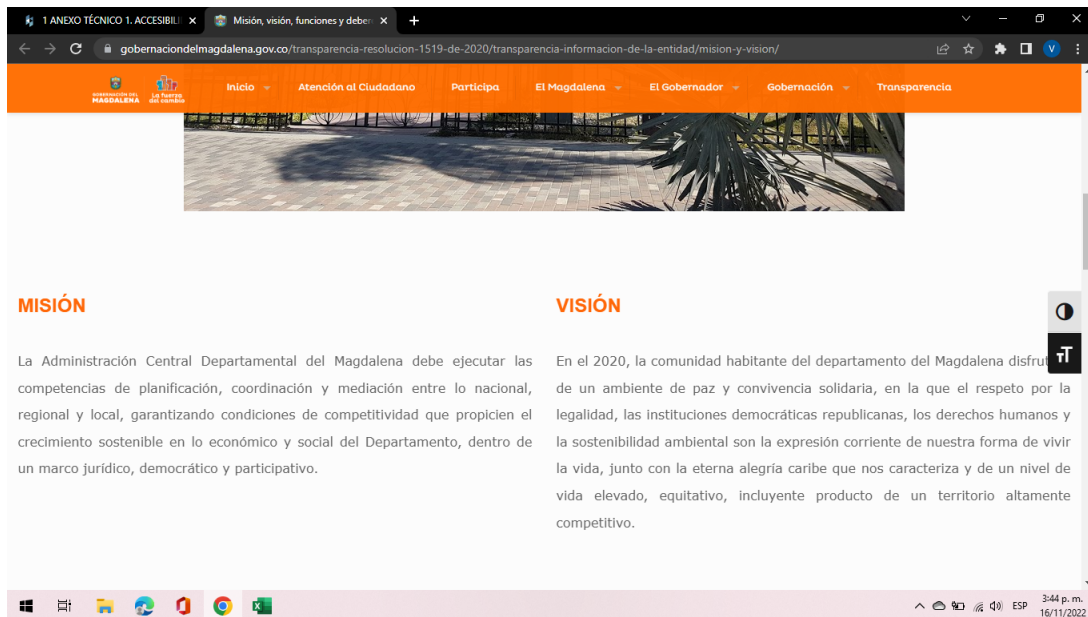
1 ANEXO TÉCNICO 1. ACCESIBILI ×
Misión, visión, funciones y debe ×
+

gobernaciondelmagdalena.gov.co/transparencia-resolucion-1519-de-2020/transparencia-informacion-de-la-entidad/mision-y-vision/

GOBERNACIÓN DEL MAGDALENA
La fuerza del cambio

Inicio
Atención al Ciudadano
Participa
El Magdalena
El Gobernador
Gobernación
Transparencia

MISIÓN

La Administración Central Departamental del Magdalena debe ejecutar las competencias de planificación, coordinación y mediación entre lo nacional, regional y local, garantizando condiciones de competitividad que propicien el crecimiento sostenible en lo económico y social del Departamento, dentro de un marco jurídico, democrático y participativo.

VISIÓN

En el 2020, la comunidad habitante del departamento del Magdalena disfrut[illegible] de un ambiente de paz y convivencia solidaria, en la que el respeto por la legalidad, las instituciones democráticas republicanas, los derechos humanos y la sostenibilidad ambiental son la expresión corriente de nuestra forma de vivir la vida, junto con la eterna alegría caribe que nos caracteriza y de un nivel de vida elevado, equitativo, incluyente producto de un territorio altamente competitivo.

ESP
3:44 p. m.
16/11/2022